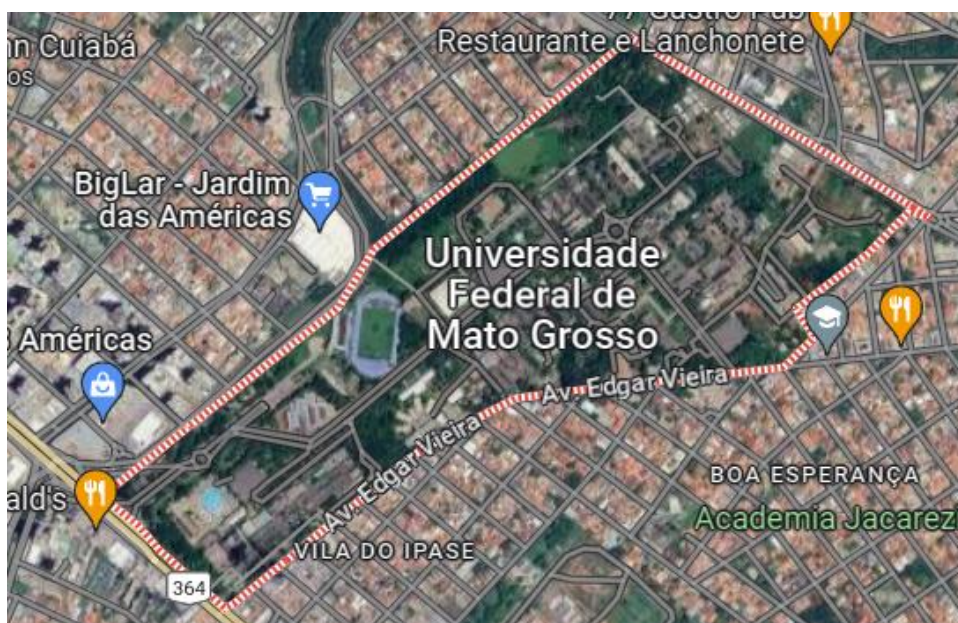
n Cuiabá
os
Gastro Pub
Restaurante e Lanchonete
BigLar - Jardim das Américas
Universidade Federal de Mato Grosso
Américas
Av. Edgar Vieira
Av. Edgar Vieira
ald's
BOA ESPERANÇA
Academia Jacarez
VILA DO IPASE
364